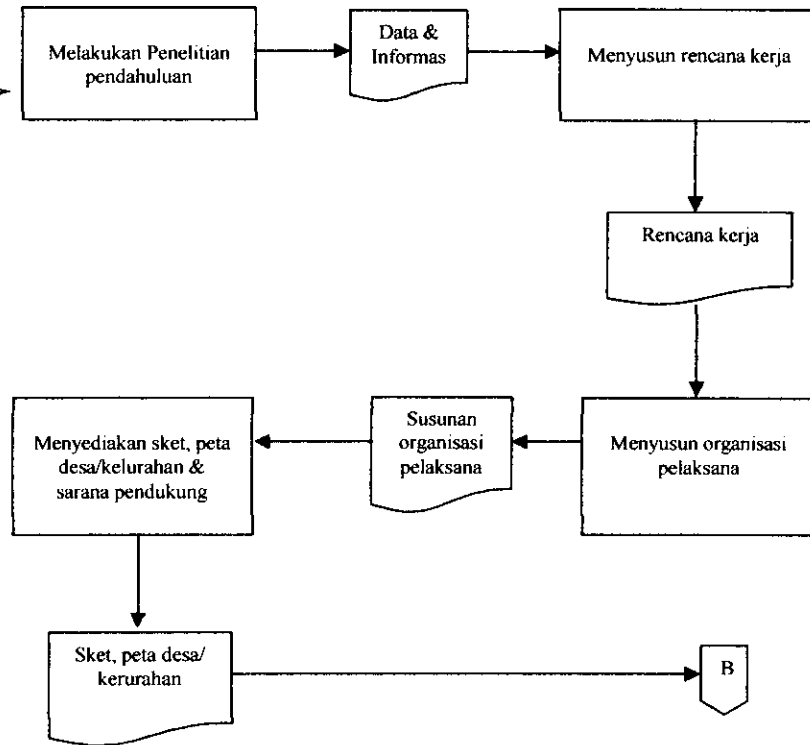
Melakukan Penelitian pendahuluan

Data & Informas

Menyusun rencana kerja

Rencana kerja

Menyusun organisasi pelaksana

Susunan organisasi pelaksana

Menyediakan sket, peta desa/kelurahan & sarana pendukung

Sket, peta desa/ kerurahan

B